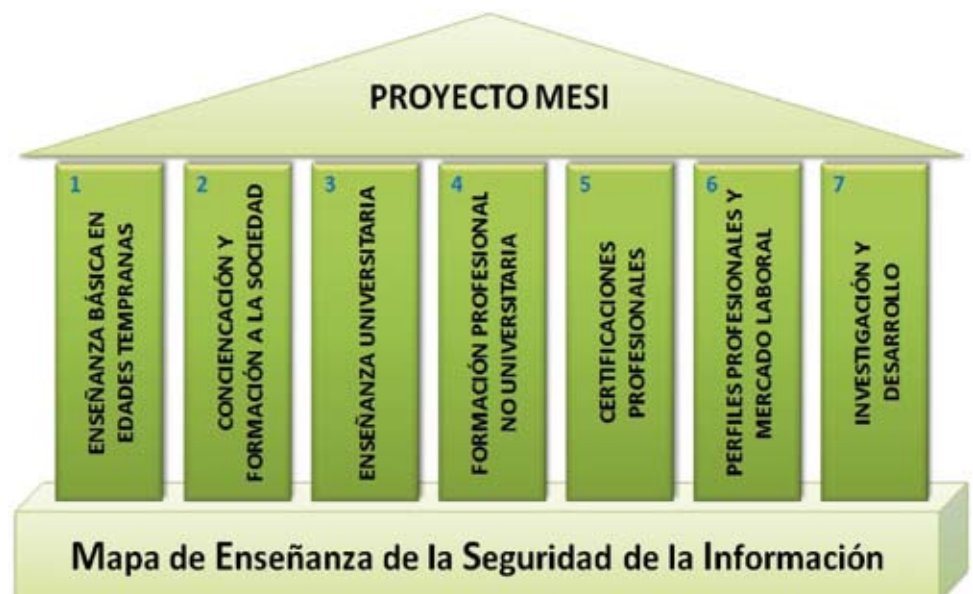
PROYECTO MESI

1
ENSEÑANZA BÁSICA EN EDADES TEMPRANAS

2
CONCIENCACIÓN Y FORMACIÓN A LA SOCIEDAD

3
ENSEÑANZA UNIVERSITARIA

4
FORMACIÓN PROFESIONAL NO UNIVERSITARIA

5
CERTIFICACIONES PROFESIONALES

6
PERFILES PROFESIONALES Y MERCADO LABORAL

7
INVESTIGACIÓN Y DESARROLLO

Mapa de Enseñanza de la Seguridad de la Información